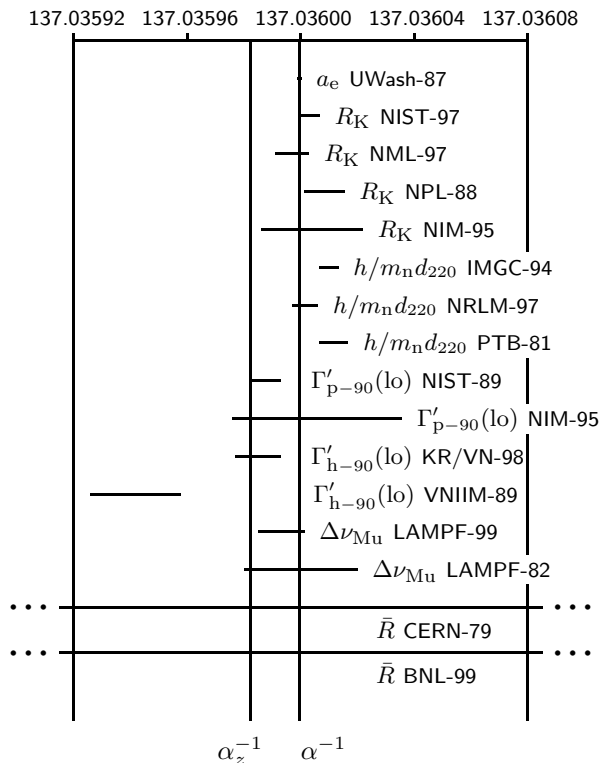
137.03592 137.03596 137.03600 137.03604 137.03608

$a_{\mathrm{e}}$ UWash-87

$R_{\mathrm{K}}$ NIST-97

$R_{\mathrm{K}}$ NML-97

$R_{\mathrm{K}}$ NPL-88

$R_{\mathrm{K}}$ NIM-95

$h/m_{\mathrm{n}}d_{220}$ IMGC-94

$h/m_{\mathrm{n}}d_{220}$ NRLM-97

$h/m_{\mathrm{n}}d_{220}$ PTB-81

$\Gamma'_{\mathrm{p}-90}(\mathrm{lo})$ NIST-89

$\Gamma'_{\mathrm{p}-90}(\mathrm{lo})$ NIM-95

$\Gamma'_{\mathrm{h}-90}(\mathrm{lo})$ KR/VN-98

$\Gamma'_{\mathrm{h}-90}(\mathrm{lo})$ VNIIM-89

$\Delta\nu_{\mathrm{Mu}}$ LAMPF-99

$\Delta\nu_{\mathrm{Mu}}$ LAMPF-82

$\bar{R}$ CERN-79

$\bar{R}$ BNL-99

$\alpha_{z}^{-1}$ $\alpha^{-1}$